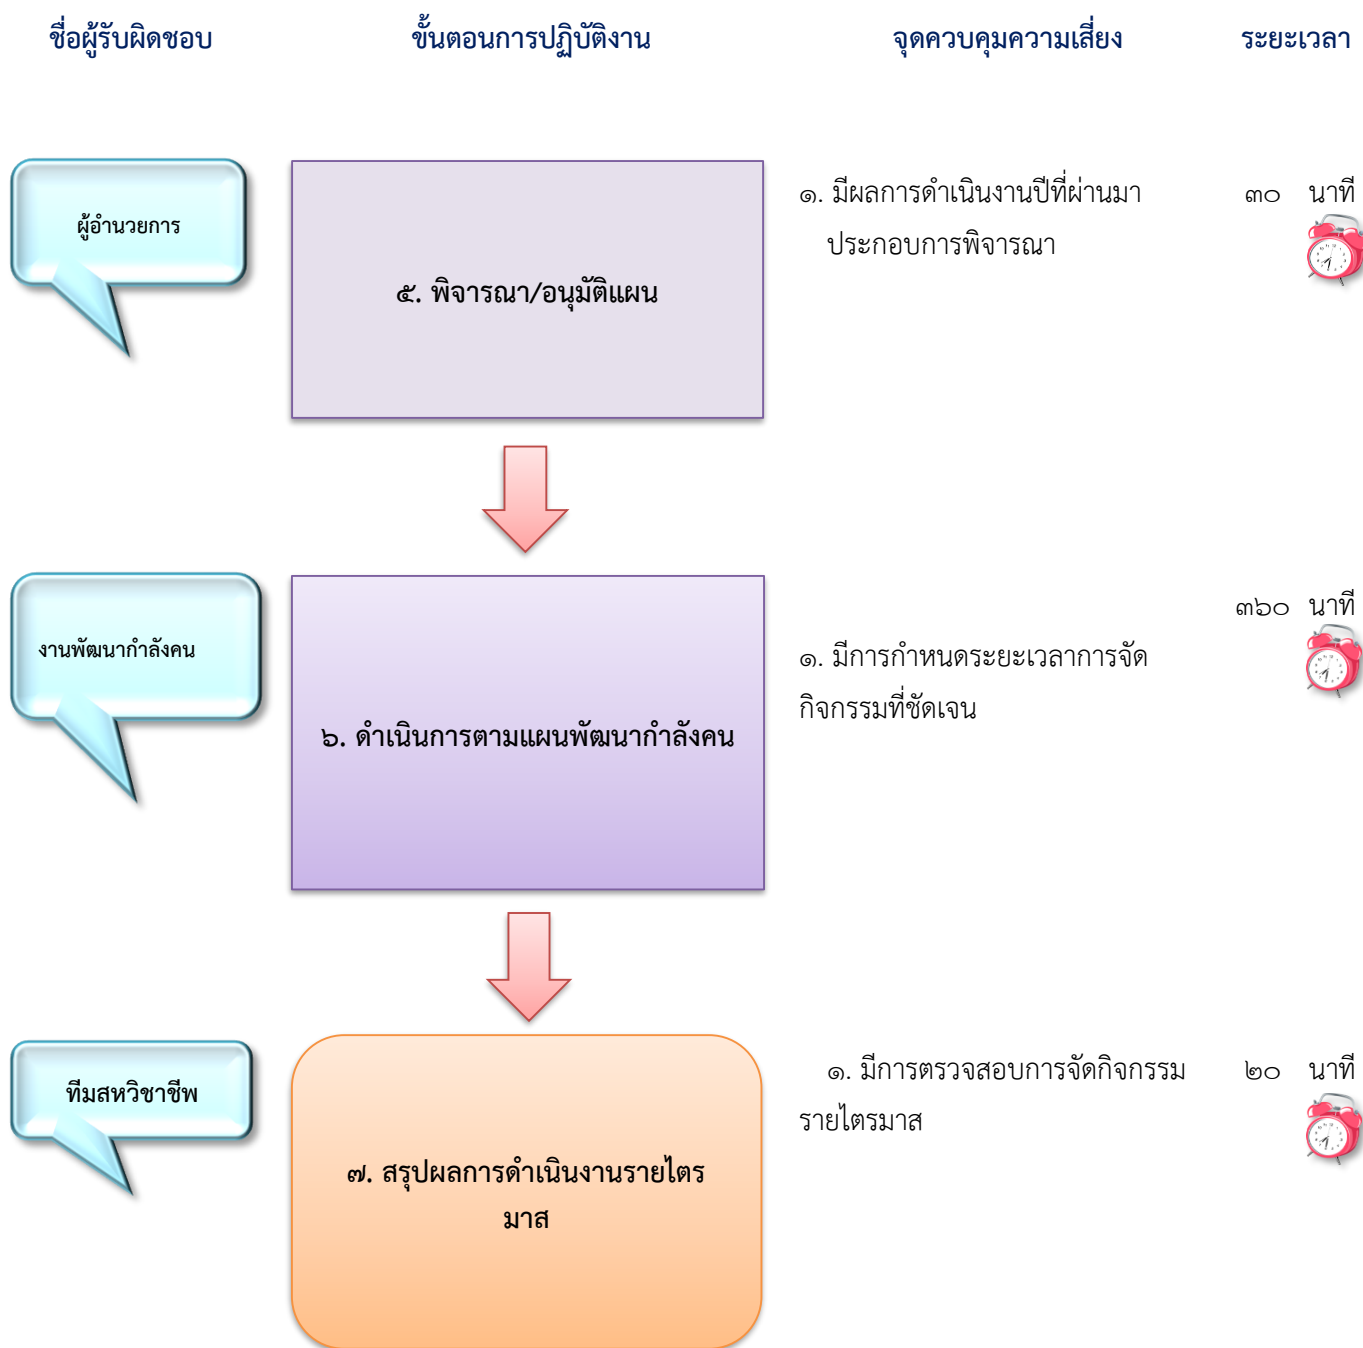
ชื่อผู้รับผิดชอบ

ขั้นตอนการปฏิบัติงาน

จุดควบคุมความเสี่ยง

ระยะเวลา

ผู้อำนวยการ

๕. พิจารณา/อนุมัติแผน

๑. มีผลการดำเนินงานปีที่ผ่านมาประกอบการพิจารณา

๓๐ นาที

งานพัฒนากำลังคน

๖. ดำเนินการตามแผนพัฒนากำลังคน

๑. มีการกำหนดระยะเวลาการจัดกิจกรรมที่ชัดเจน

๓๖๐ นาที

ทีมสหวิชาชีพ

๗. สรุปผลการดำเนินงานรายไตรมาส

๑. มีการตรวจสอบการจัดกิจกรรมรายไตรมาส

๒๐ นาที